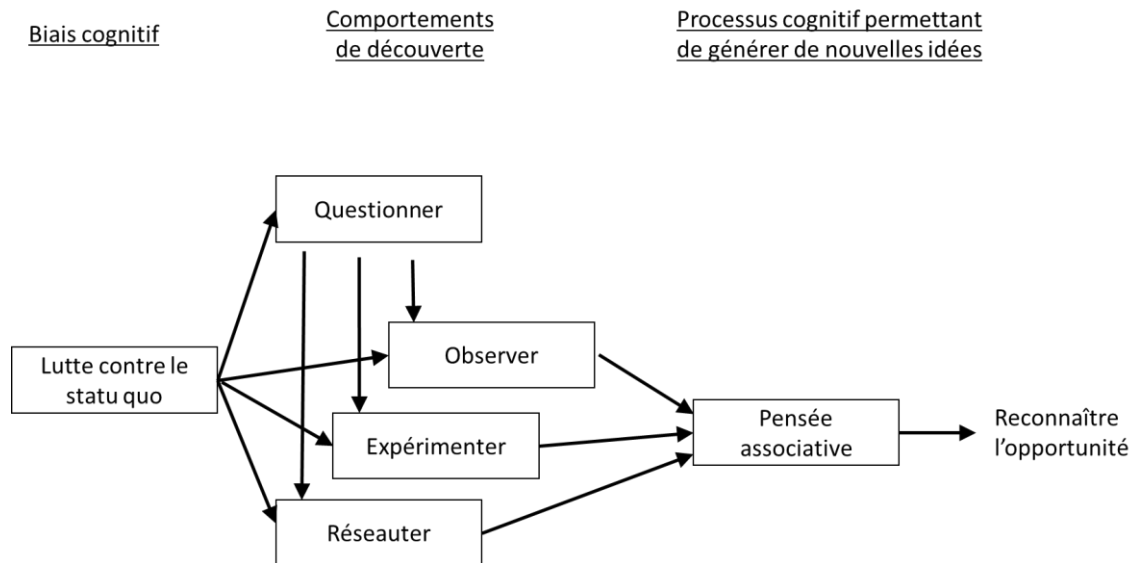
Biais cognitif

Comportements de découverte

Processus cognitif permettant de générer de nouvelles idées

Questionner

Lutte contre le statu quo

Observer

Expérimenter

Réseauter

Pensée associative

Reconnaître l’opportunité